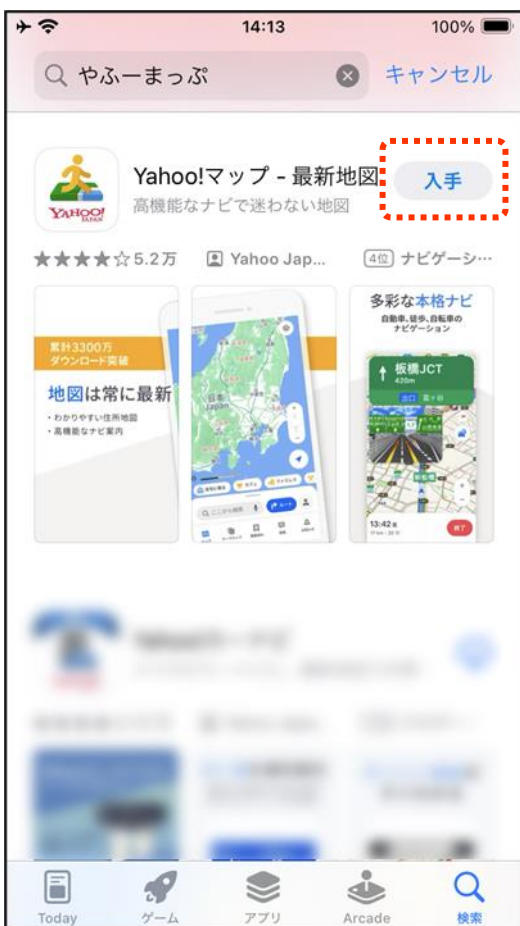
14:13 100%

やふーまっぷ キャンセル

YAHOO! JAPAN

Yahoo!マップ - 最新地図

高機能なナビで迷わない地図

入手

★★★★☆5.2万 Yahoo Jap... 4位 ナビゲーシ...

累計3300万 ダウンロード突破

地図は常に最新

・わかりやすい住所地図
・高機能なナビ案内

日本 Japan

多彩な本格ナビ

自動車、徒歩、自転車の ナビゲーション

板橋JCT 420m

出口 富士谷

13:42着

終了

Today ゲーム アプリ Arcade 検索